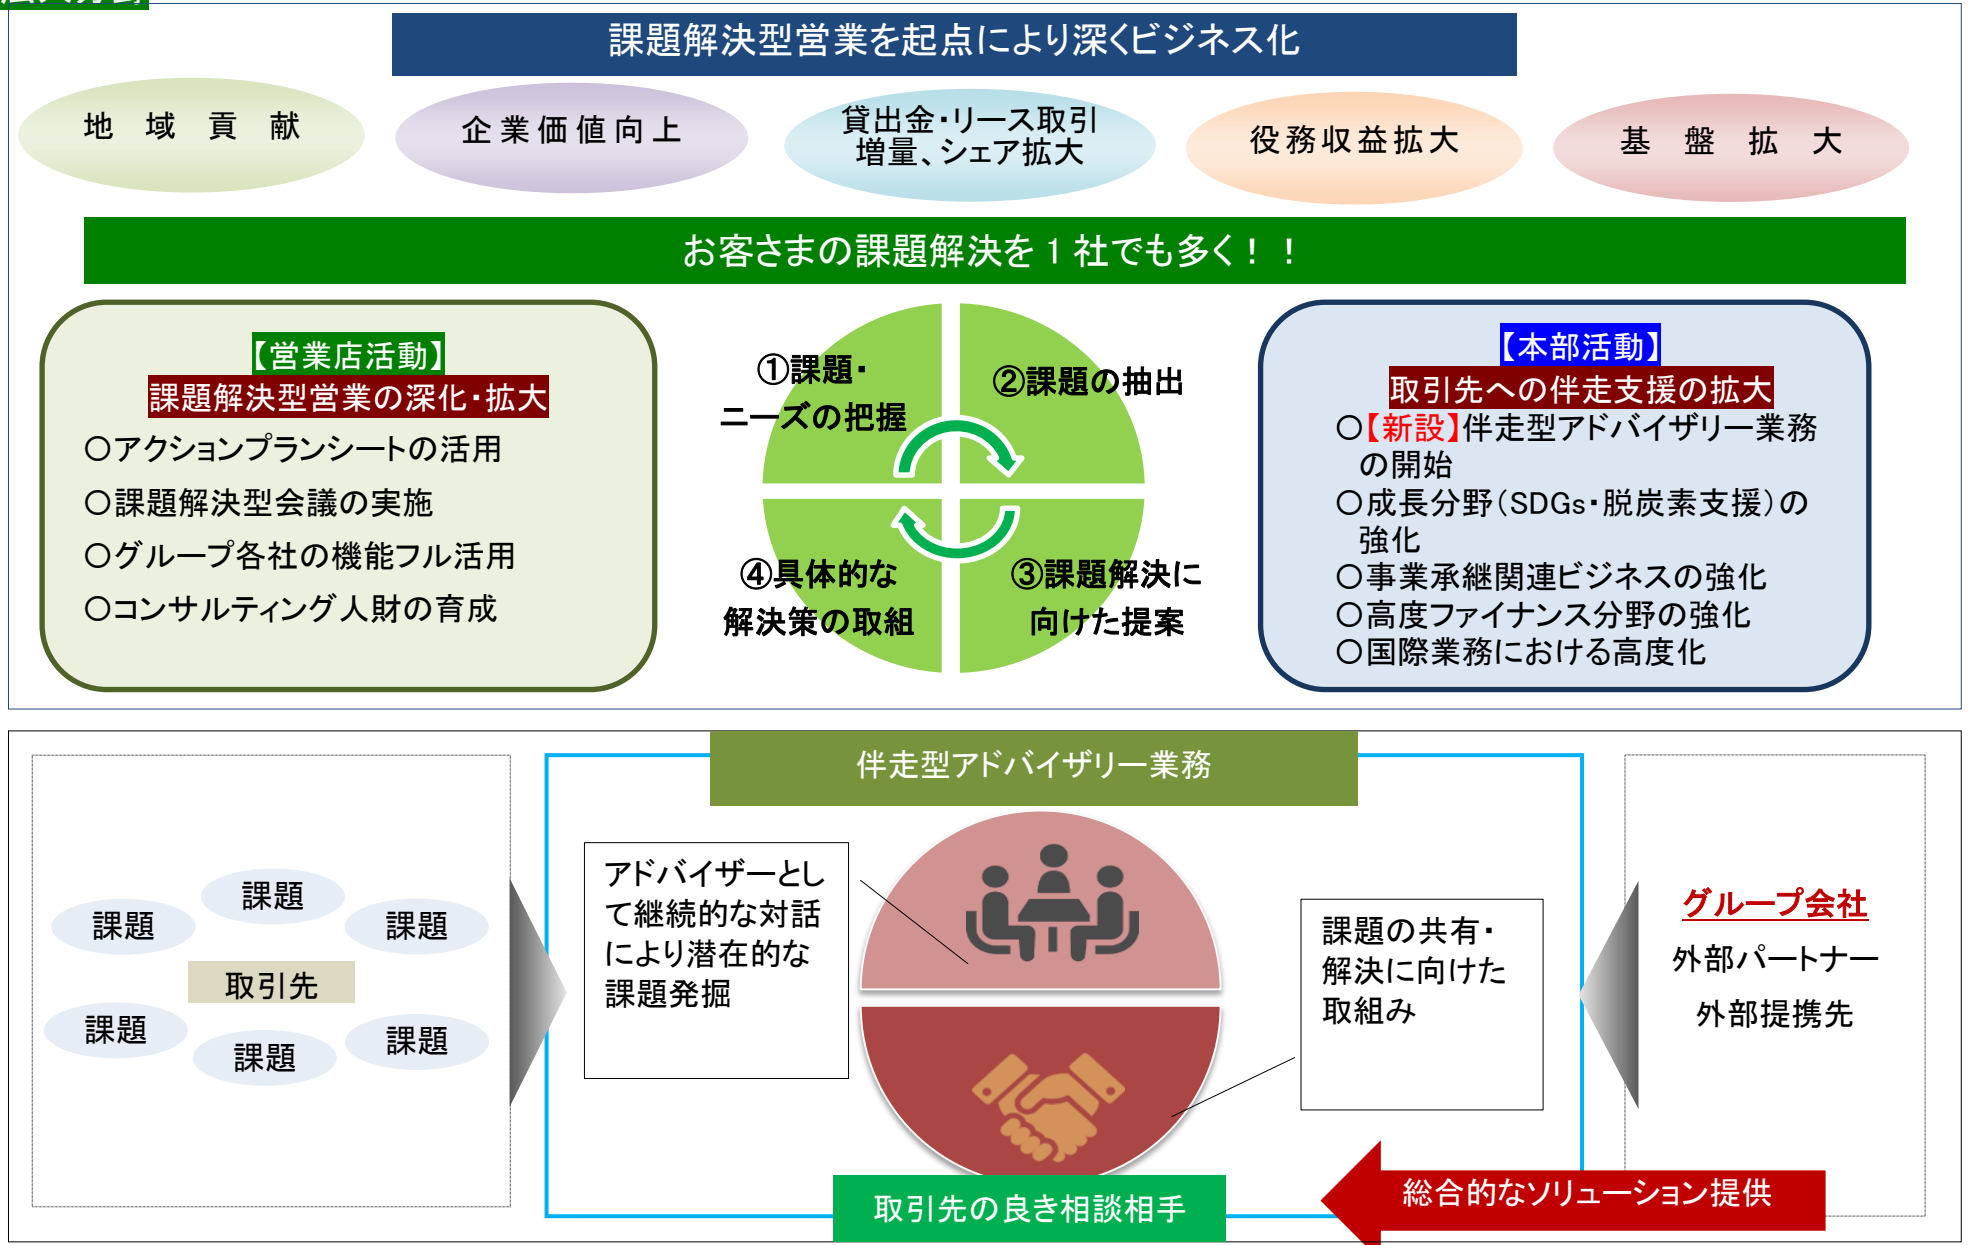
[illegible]

課題解決型営業を起点により深くビジネス化

地 域 貢 献

企業価値向上

貸出金･リース取引
増量、シェア拡大

役務収益拡大

基 盤 拡 大

お客さまの課題解決を１社でも多く！！

【営業店活動】
課題解決型営業の深化･拡大
○アクションプランシートの活用
○課題解決型会議の実施
○グループ各社の機能フル活用
○コンサルティング人財の育成

①課題･ニーズの把握

②課題の抽出

③課題解決に向けた提案

④具体的な解決策の取組

【本部活動】
取引先への伴走支援の拡大
○【新設】伴走型アドバイザリー業務の開始
○成長分野（SDGs･脱炭素支援）の強化
○事業承継関連ビジネスの強化
○高度ファイナンス分野の強化
○国際業務における高度化

課題
課題
課題
取引先
課題
課題
課題

伴走型アドバイザリー業務

アドバイザーとして継続的な対話により潜在的な課題発掘

課題の共有･解決に向けた取組み

取引先の良き相談相手

総合的なソリューション提供

グループ会社
外部パートナー
外部提携先